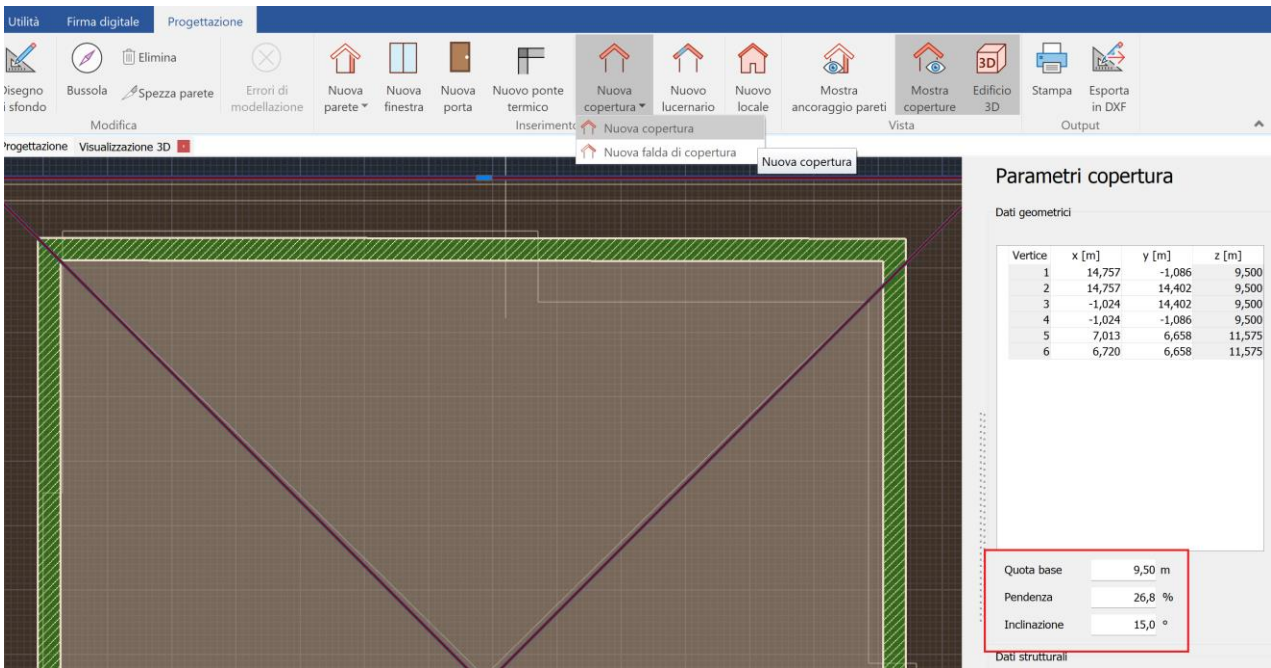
Utilità Firma digitale Progettazione

Disegno i sfondo
Bussola
Elimina
Spezza parete
Modifica
Errori di modellazione
Nuova parete
Nuova finestra
Nuova porta
Nuovo ponte termico
Nuova copertura
Nuovo lucernario
Nuovo locale
Inserimento
Mostra ancoraggio pareti
Mostra coperture
Edificio 3D
Vista
Stampa
Esporta in DXF
Output

Nuova copertura
Nuova falda di copertura
Nuova copertura

Progettazione Visualizzazione 3D

Parametri copertura

Dati geometrici

| Vertice | x [m] | y [m] | z [m] |
|---|---|---|---|
| 1 | 14,757 | -1,086 | 9,500 |
| 2 | 14,757 | 14,402 | 9,500 |
| 3 | -1,024 | 14,402 | 9,500 |
| 4 | -1,024 | -1,086 | 9,500 |
| 5 | 7,013 | 6,658 | 11,575 |
| 6 | 6,720 | 6,658 | 11,575 |

Quota base 9,50 m
Pendenza 26,8 %
Inclinazione 15,0 °

Dati strutturali